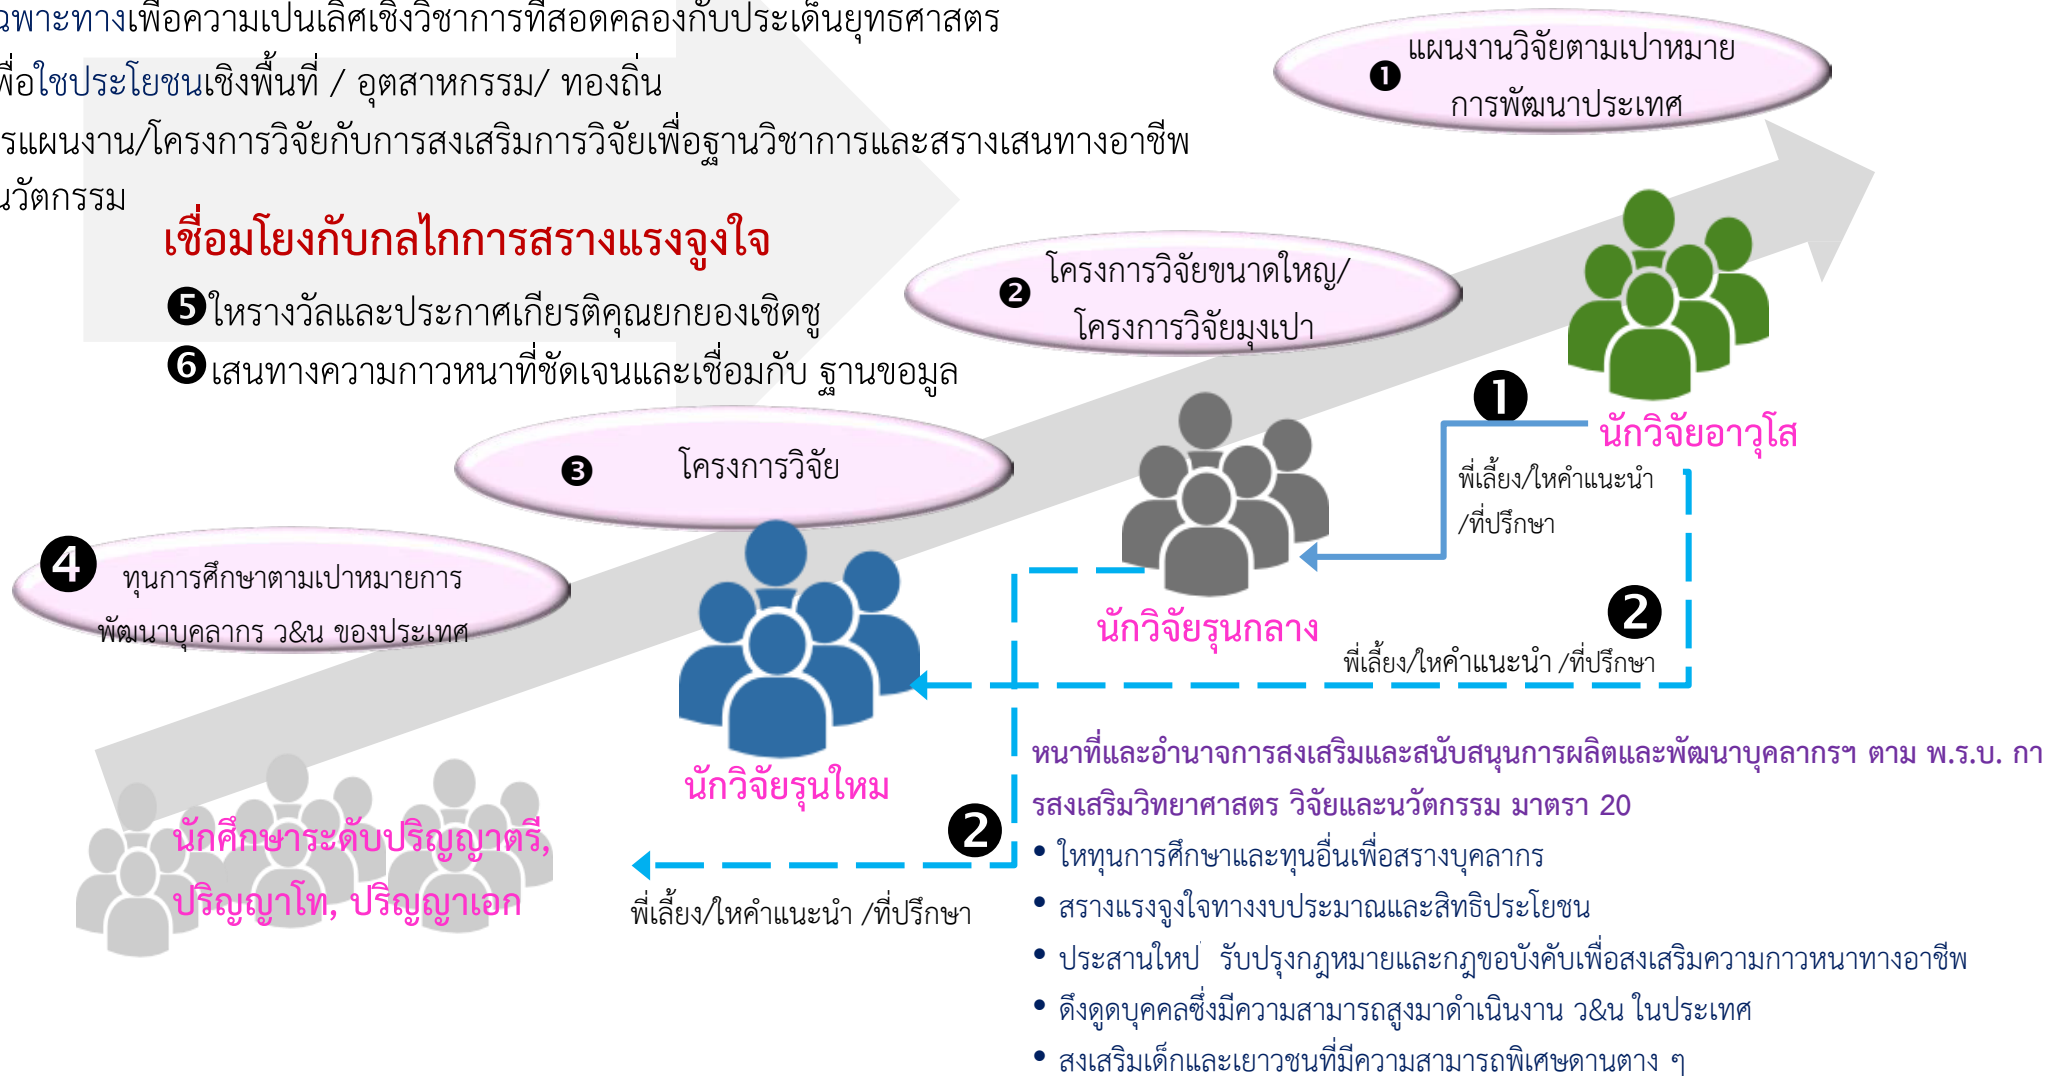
วพาะทางเพื่อความเปนเลิศเชิงวิชาการที่สอดคลองกับประเด็นยุทธศาสตร
พื่อใชประโยชนเชิงพื้นที่ / อุตสาหกรรม/ ทองถิ่น
รแผนงาน/โครงการวิจัยกับการสงเสริมการวิจัยเพื่อฐานวิชาการและสรางเสนทางอาชีพ
วัตกรรม

เชื่อมโยงกับกลไกการสรางแรงจูงใจ
❺ใหรางวัลและประกาศเกียรติคุณยกยองเชิดชู
❻เสนทางความกาวหนาที่ชัดเจนและเชื่อมกับ ฐานขอมูล

❶ แผนงานวิจัยตามเปาหมายการพัฒนาประเทศ

❷ โครงการวิจัยขนาดใหญ/ โครงการวิจัยมุงเปา

❸ โครงการวิจัย

❹ ทุนการศึกษาตามเปาหมายการพัฒนาบุคลากร ว&น ของประเทศ

❶
นักวิจัยอาวุโส
พี่เลี้ยง/ใหคำแนะนำ /ที่ปรึกษา

นักวิจัยรุนกลาง
❷
พี่เลี้ยง/ใหคำแนะนำ /ที่ปรึกษา

นักวิจัยรุนใหม

นักศึกษาระดับปริญญาตรี, ปริญญาโท, ปริญญาเอก

❷
พี่เลี้ยง/ใหคำแนะนำ /ที่ปรึกษา

หนาที่และอำนาจการสงเสริมและสนับสนุนการผลิตและพัฒนาบุคลากรฯ ตาม พ.ร.บ. การสงเสริมวิทยาศาสตร วิจัยและนวัตกรรม มาตรา 20
• ใหทุนการศึกษาและทุนอื่นเพื่อสรางบุคลากร
• สรางแรงจูงใจทางงบประมาณและสิทธิประโยชน
• ประสานใหป รับปรุงกฎหมายและกฎขอบังคับเพื่อสงเสริมความกาวหนาทางอาชีพ
• ดึงดูดบุคคลซึ่งมีความสามารถสูงมาดำเนินงาน ว&น ในประเทศ
• สงเสริมเด็กและเยาวชนที่มีความสามารถพิเศษดานตาง ๆ